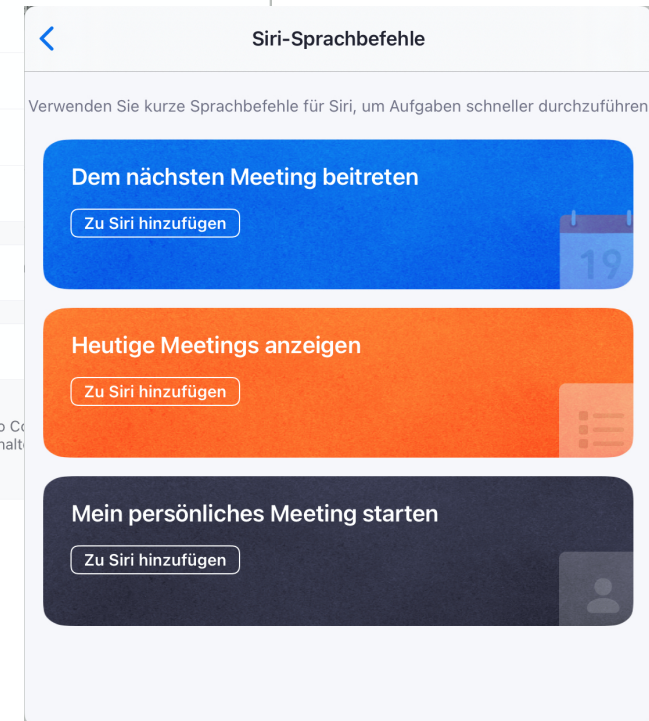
Siri-Sprachbefehle

Verwenden Sie kurze Sprachbefehle für Siri, um Aufgaben schneller durchzuführen

Dem nächsten Meeting beitreten

Zu Siri hinzufügen

19

Heutige Meetings anzeigen

Zu Siri hinzufügen

Mein persönliches Meeting starten

Zu Siri hinzufügen

o Co
halte